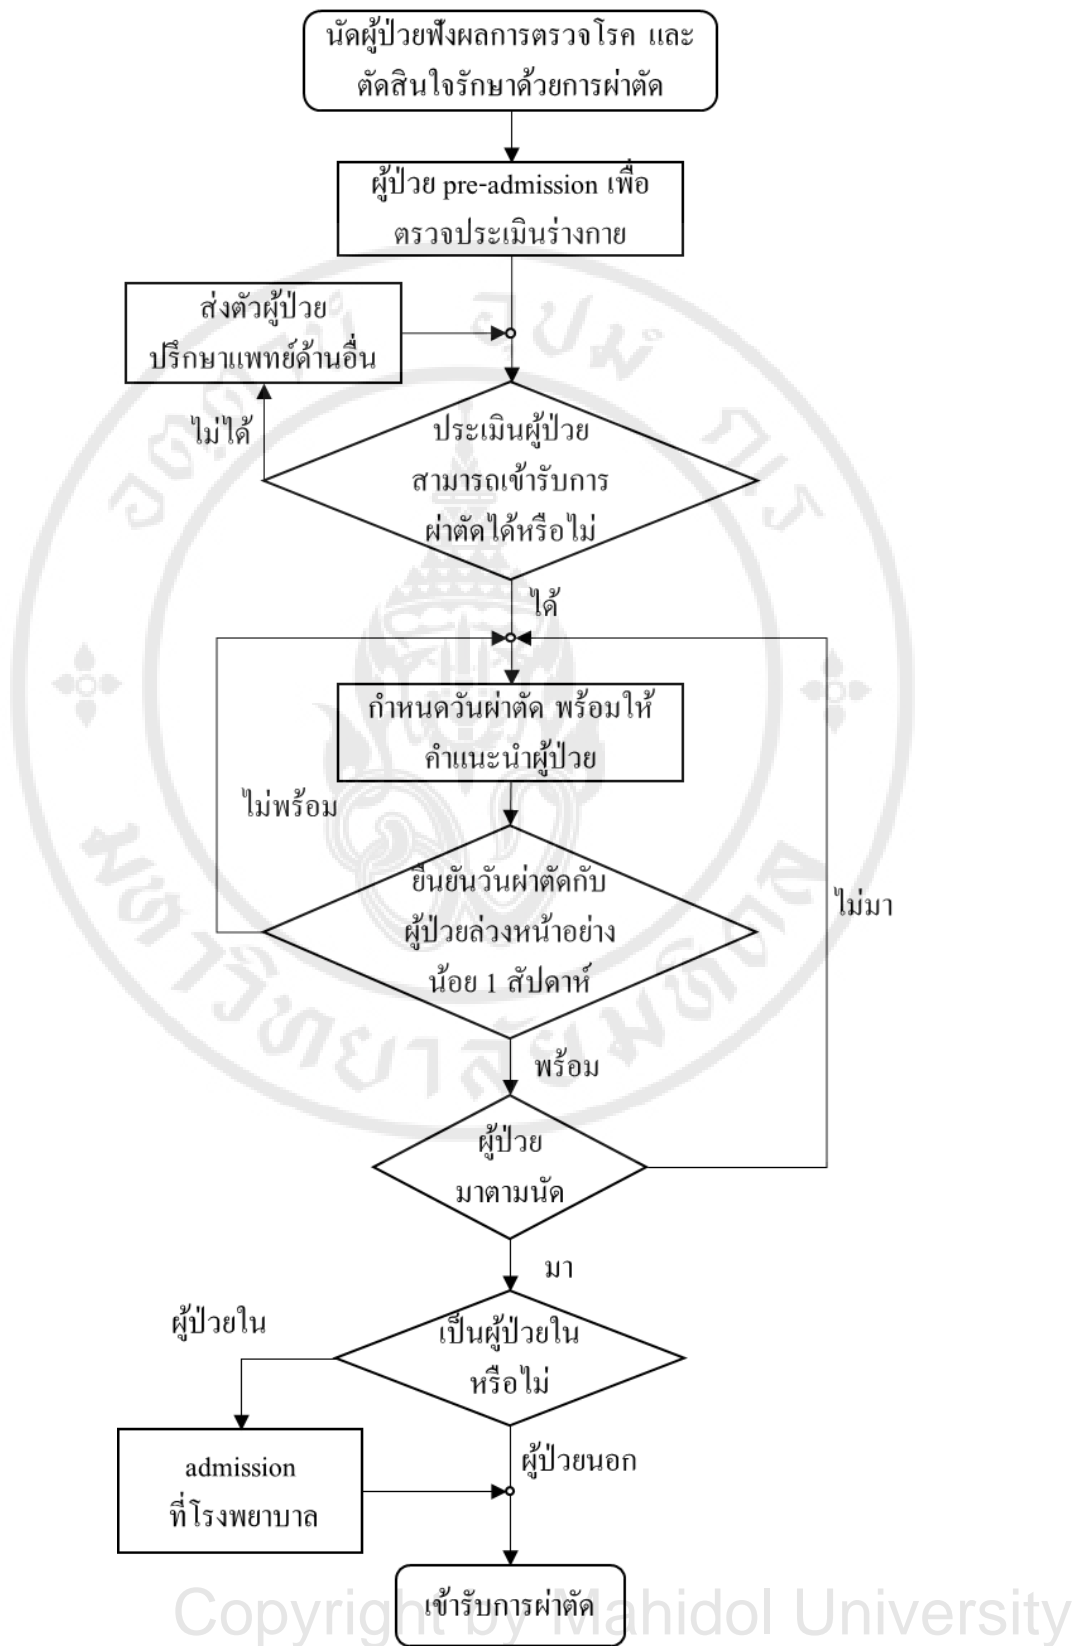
นัดผู้ป่วยฟังผลการตรวจโรค และตัดสินใจรักษาด้วยการผ่าตัด

ผู้ป่วย pre-admission เพื่อตรวจประเมินร่างกาย

ส่งตัวผู้ป่วยปรึกษาแพทย์ด้านอื่น

ไม่ได้

ประเมินผู้ป่วยสามารถเข้ารับการผ่าตัดได้หรือไม่

ได้

กำหนดวันผ่าตัด พร้อมให้คำแนะนำผู้ป่วย

ไม่พร้อม

ยืนยันวันผ่าตัดกับผู้ป่วยล่วงหน้าอย่างน้อย 1 สัปดาห์

ไม่มา

พร้อม

ผู้ป่วยมาตามนัด

มา

ผู้ป่วยใน

เป็นผู้ป่วยในหรือไม่

admission ที่โรงพยาบาล

ผู้ป่วยนอก

เข้ารับการผ่าตัด

Copyright by Mahidol University